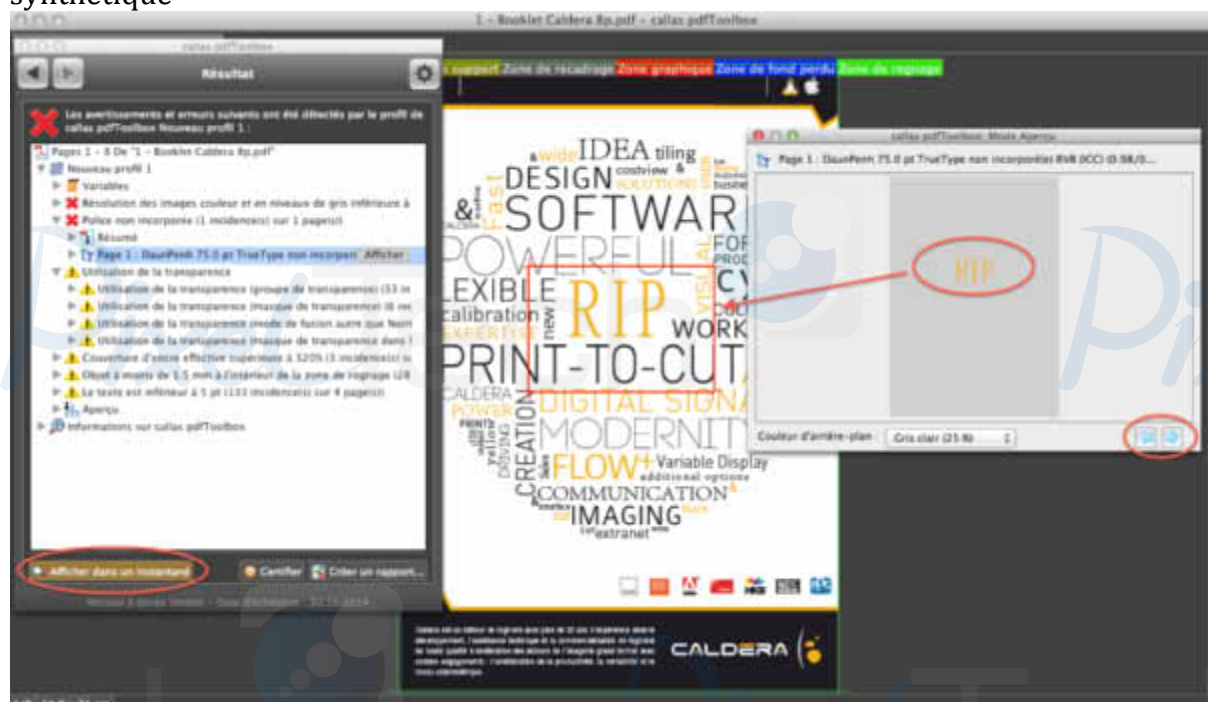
synthétique

1 - Booklet Caldera 8p.pdf - callas pdfToolbox

callas pdfToolbox

Résultat

Les avertissements et erreurs suivants ont été détectés par le profil de callas pdfToolbox Nouveau profil 1 :

Pages 1 - 8 De "1 - Booklet Caldera 8p.pdf"
Nouveau profil 1
Variables
Résolution des images couleur et en niveaux de gris inférieure à
Police non incorporée (1 incidence(s) sur 1 page(s))
Résumé
Page 1 : DaunPenh 75.0 pt TrueType non incorporé Afficher
Utilisation de la transparence
Utilisation de la transparence (groupe de transparence) (13 in
Utilisation de la transparence (masque de transparence) (6 inc
Utilisation de la transparence (mode de fusion autre que Norm
Utilisation de la transparence (masque de transparence dans l
Couverture d'encre effective supérieure à 320% (3 incidence(s)) s
Objet à moins de 1.5 mm à l'intérieur de la zone de rognage (28
Le texte est inférieur à 5 pt (133 incidence(s) sur 4 page(s))
Aperçu
Informations sur callas pdfToolbox

Afficher dans un instantané
Certifier
Créer un rapport...

Zone support Zone de recadrage Zone graphique Zone de fond perdu Zone de rognage

IDEA tiling DESIGN SOFTWAR POWERFUL LEXIBLE calibration RIP WORK PRINT-TO-CUT DIGITAL SIGNA MODERNITY FLOW Variable Display COMMUNICATION IMAGING extranet

CALDERA

callas pdfToolbox: Mode Aperçu

Page 1 : DaunPenh 75.0 pt TrueType non incorporé(e) RVB (ICC) (0.98/0...

RIP

Couleur d'arrière-plan Gris clair (25 %)